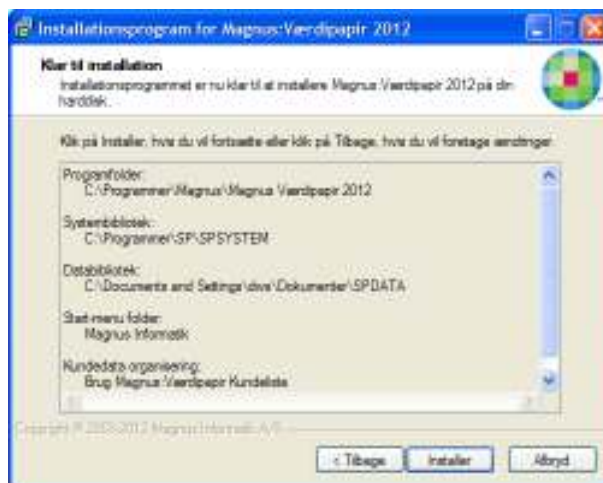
Installationsprogram for Magnus:Værdipapir 2012

Klar til installation
Installationsprogrammet er nu klar til at installere Magnus Værdipapir 2012 på din harddisk.

Klik på Installer, hvis du vil fortsætte eller klik på Tilbage, hvis du vil foretage ændringer.

Programfolder:
C:\Programmer\Magnus\Magnus Værdipapir 2012

Systembibliotek:
C:\Programmer\SP\SPSYSTEM

Databibliotek:
C:\Documents and Settings\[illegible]\Dokumenter\SPDATA

Start-menu folder:
Magnus Informatik

Kundedata organisering:
Brug Magnus Værdipapir Kundeliste

Copyright © 2003-2012 Magnus Informatik A/S

< Tilbage
Installer
Afbryd